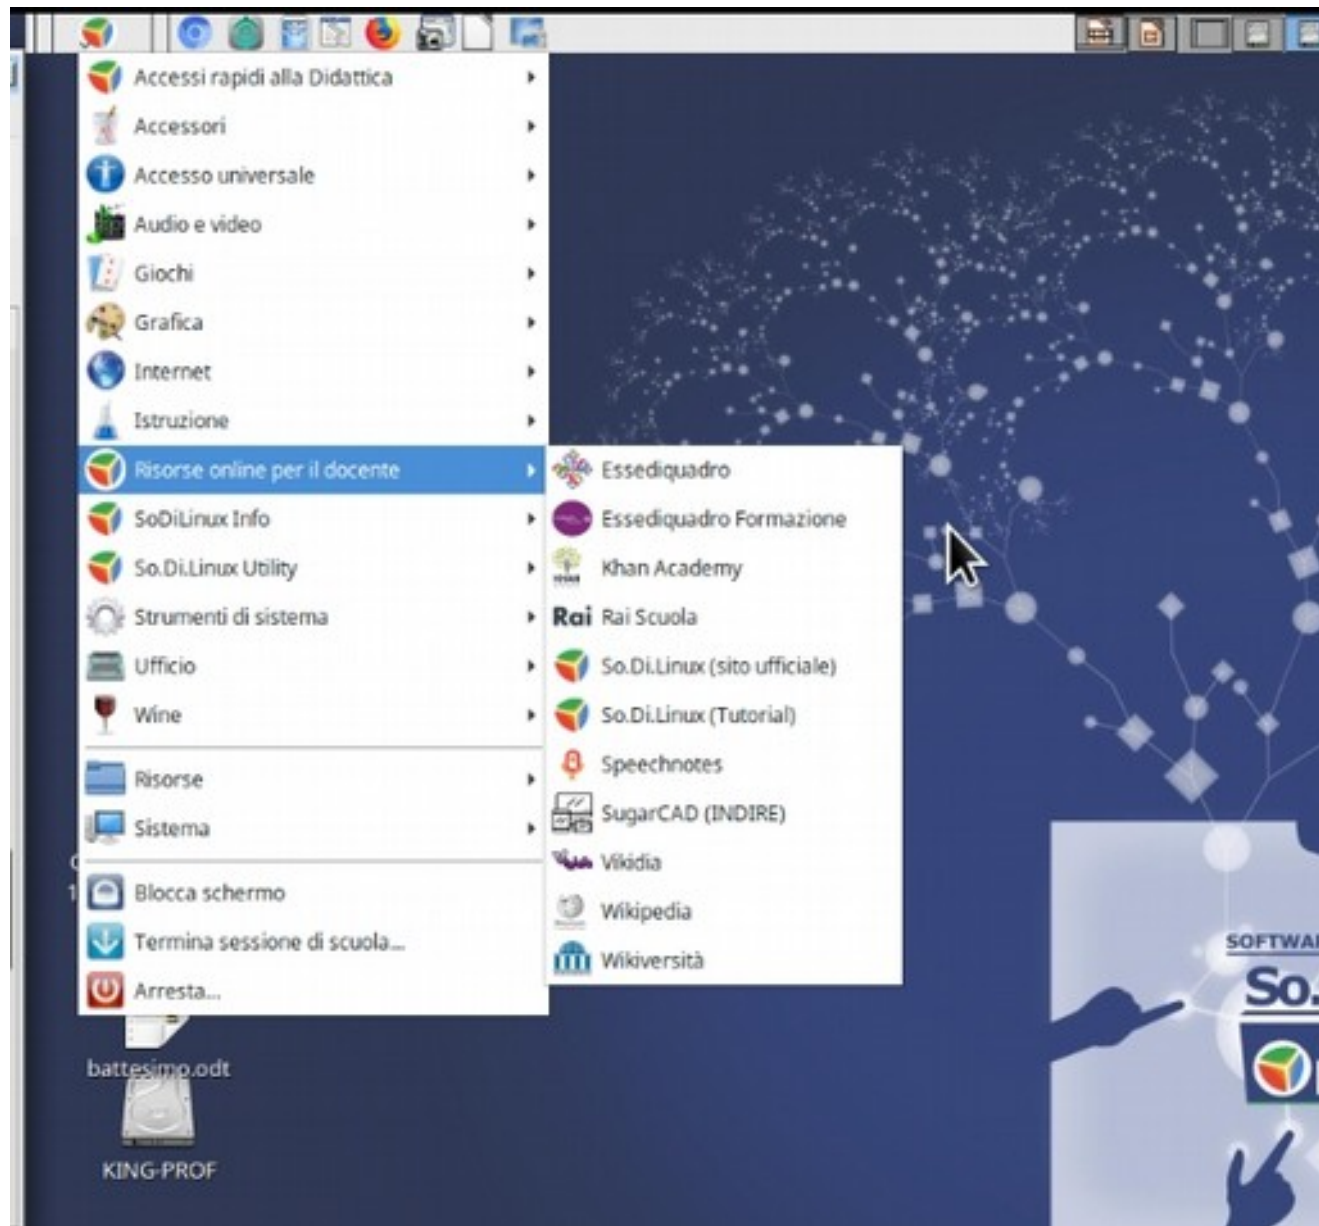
Accessi rapidi alla Didattica
Accessori
Accesso universale
Audio e video
Giochi
Grafica
Internet
Istruzione
Risorse online per il docente
SoDiLinux Info
So.Di.Linux Utility
Strumenti di sistema
Ufficio
Wine
Risorse
Sistema
Blocca schermo
Termina sessione di scuola...
Arresta...

Essediquadro
Essediquadro Formazione
Khan Academy
Rai Rai Scuola
So.Di.Linux (sito ufficiale)
So.Di.Linux (Tutorial)
Speechnotes
SugarCAD (INDIRE)
Vikidia
Wikipedia
Wikiversità

battesimo.odt
KING-PROF

SOFTWA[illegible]
So.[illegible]